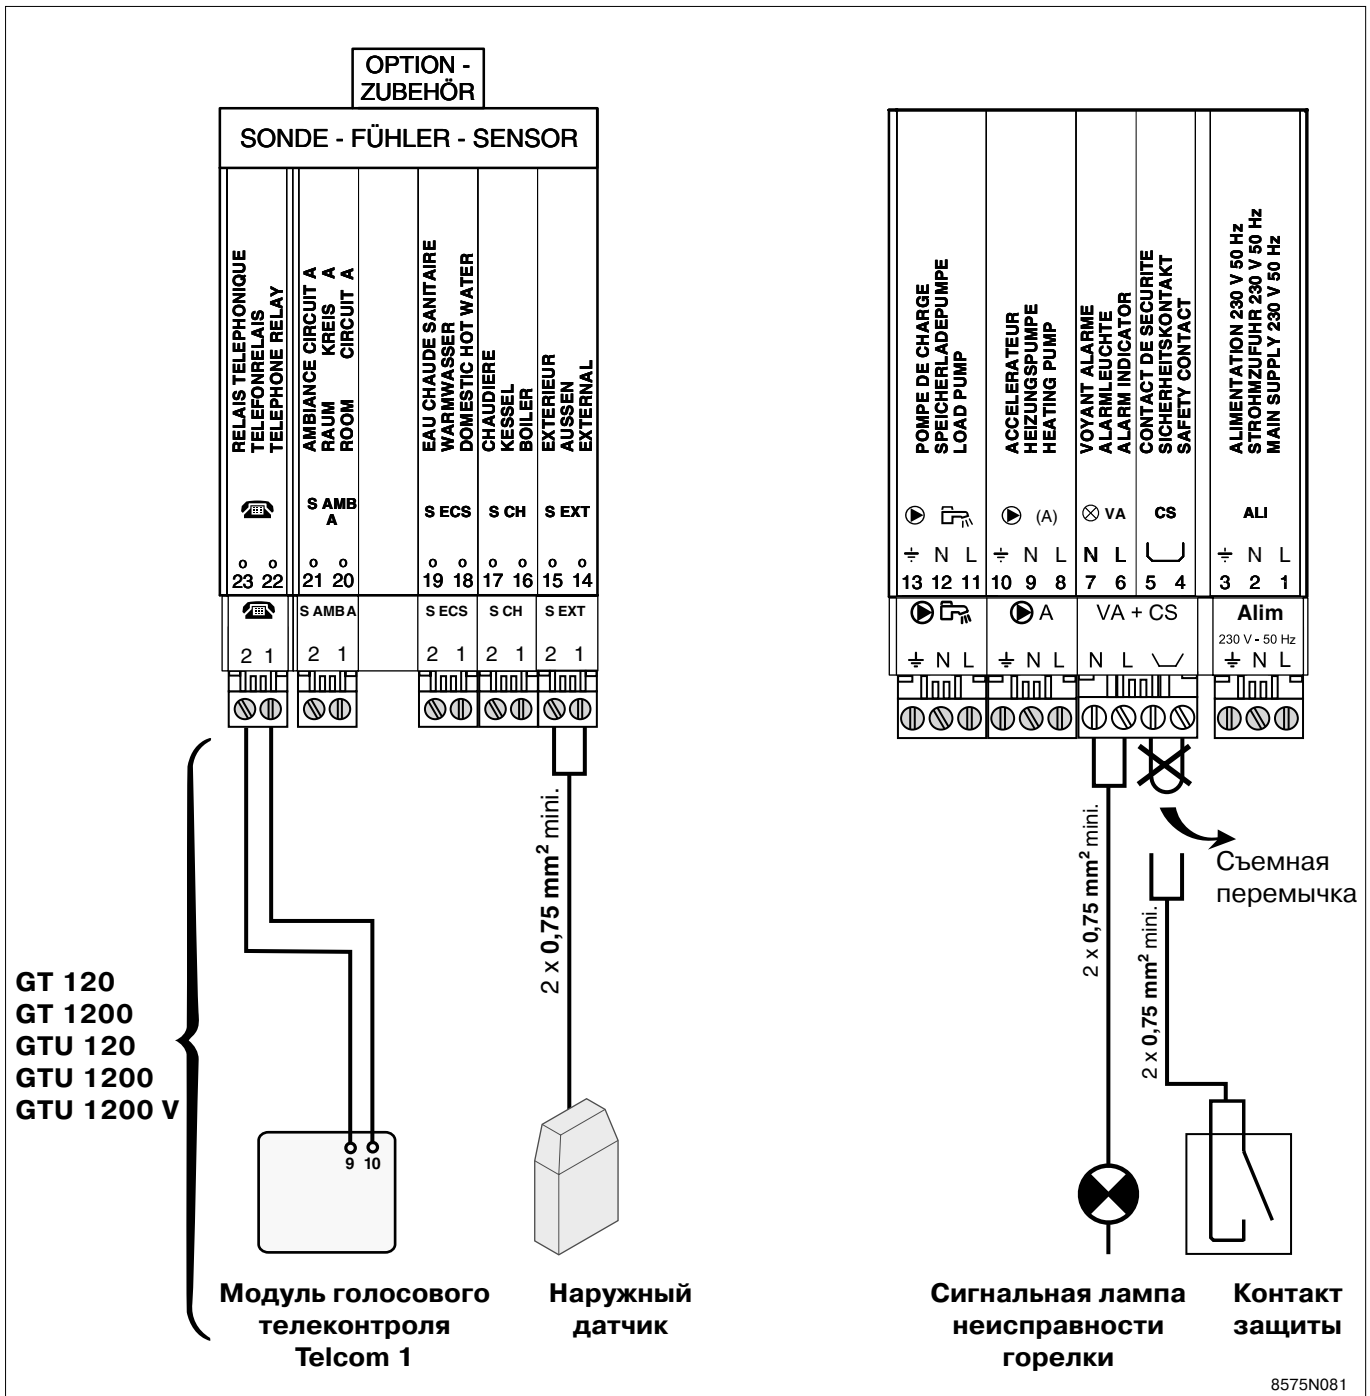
OPTION - ZUBEHÖR

SONDE - FÜHLER - SENSOR

RELAIS TELEPHONIQUE
TELEFONRELAIS
TELEPHONE RELAY

AMBIANCE CIRCUIT A
RAUM KREIS A
ROOM CIRCUIT A

EAU CHAUDE SANITAIRE
WARMWASSER
DOMESTIC HOT WATER

CHAUDIERE
KESSEL
BOILER

EXTERIEUR
AUSSEN
EXTERNAL

S AMB A | S ECS | S CH | S EXT

23 22 21 20 19 18 17 16 15 14

S AMB A | S ECS | S CH | S EXT

2 1 2 1 2 1 2 1 2 1

POMPE DE CHARGE
SPEICHERLADEPUMPE
LOAD PUMP

ACCELERATEUR
HEIZUNGSPUMPE
HEATING PUMP

VOYANT ALARME
ALARMLEUCHTE
ALARM INDICATOR

CONTACT DE SECURITE
SICHERHEITSKONTAKT
SAFETY CONTACT

ALIMENTATION 230 V 50 Hz
STROHMZUFUHR 230 V 50 Hz
MAIN SUPPLY 230 V 50 Hz

(A) VA CS ALI

N L N L N L N L

13 12 11 10 9 8 7 6 5 4 3 2 1

A VA + CS Alim
230 V - 50 Hz

N L N L N L N L

GT 120
GT 1200
GTU 120
GTU 1200
GTU 1200 V

9 10

2 x 0,75 mm$^2$ mini.

2 x 0,75 mm$^2$ mini.

2 x 0,75 mm$^2$ mini.

Съемная перемычка

Модуль голосового телеконтроля Telcom 1

Наружный датчик

Сигнальная лампа неисправности горелки

Контакт защиты

8575N081